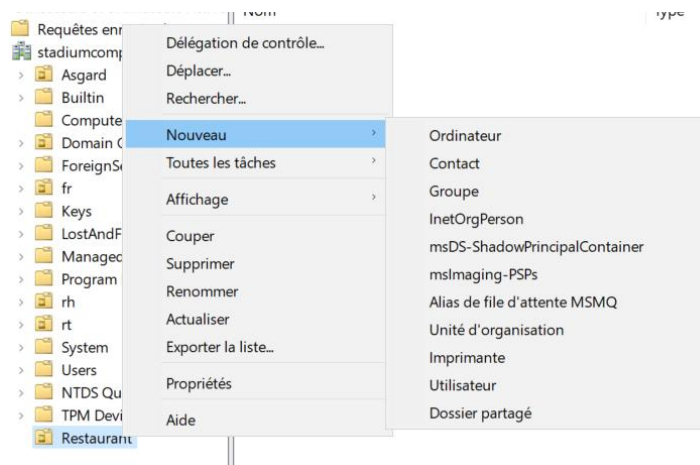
Requêtes enr
stadiumcomp
Asgard
Builtin
Compute
Domain C
ForeignSe
fr
Keys
LostAndF
Managed
Program
rh
rt
System
Users
NTDS Qu
TPM Devi
Restaurant

Nom
Type

Délégation de contrôle...
Déplacer...
Rechercher...
Nouveau
Toutes les tâches
Affichage
Couper
Supprimer
Renommer
Actualiser
Exporter la liste...
Propriétés
Aide

Ordinateur
Contact
Groupe
InetOrgPerson
msDS-ShadowPrincipalContainer
msImaging-PSPs
Alias de file d'attente MSMQ
Unité d'organisation
Imprimante
Utilisateur
Dossier partagé